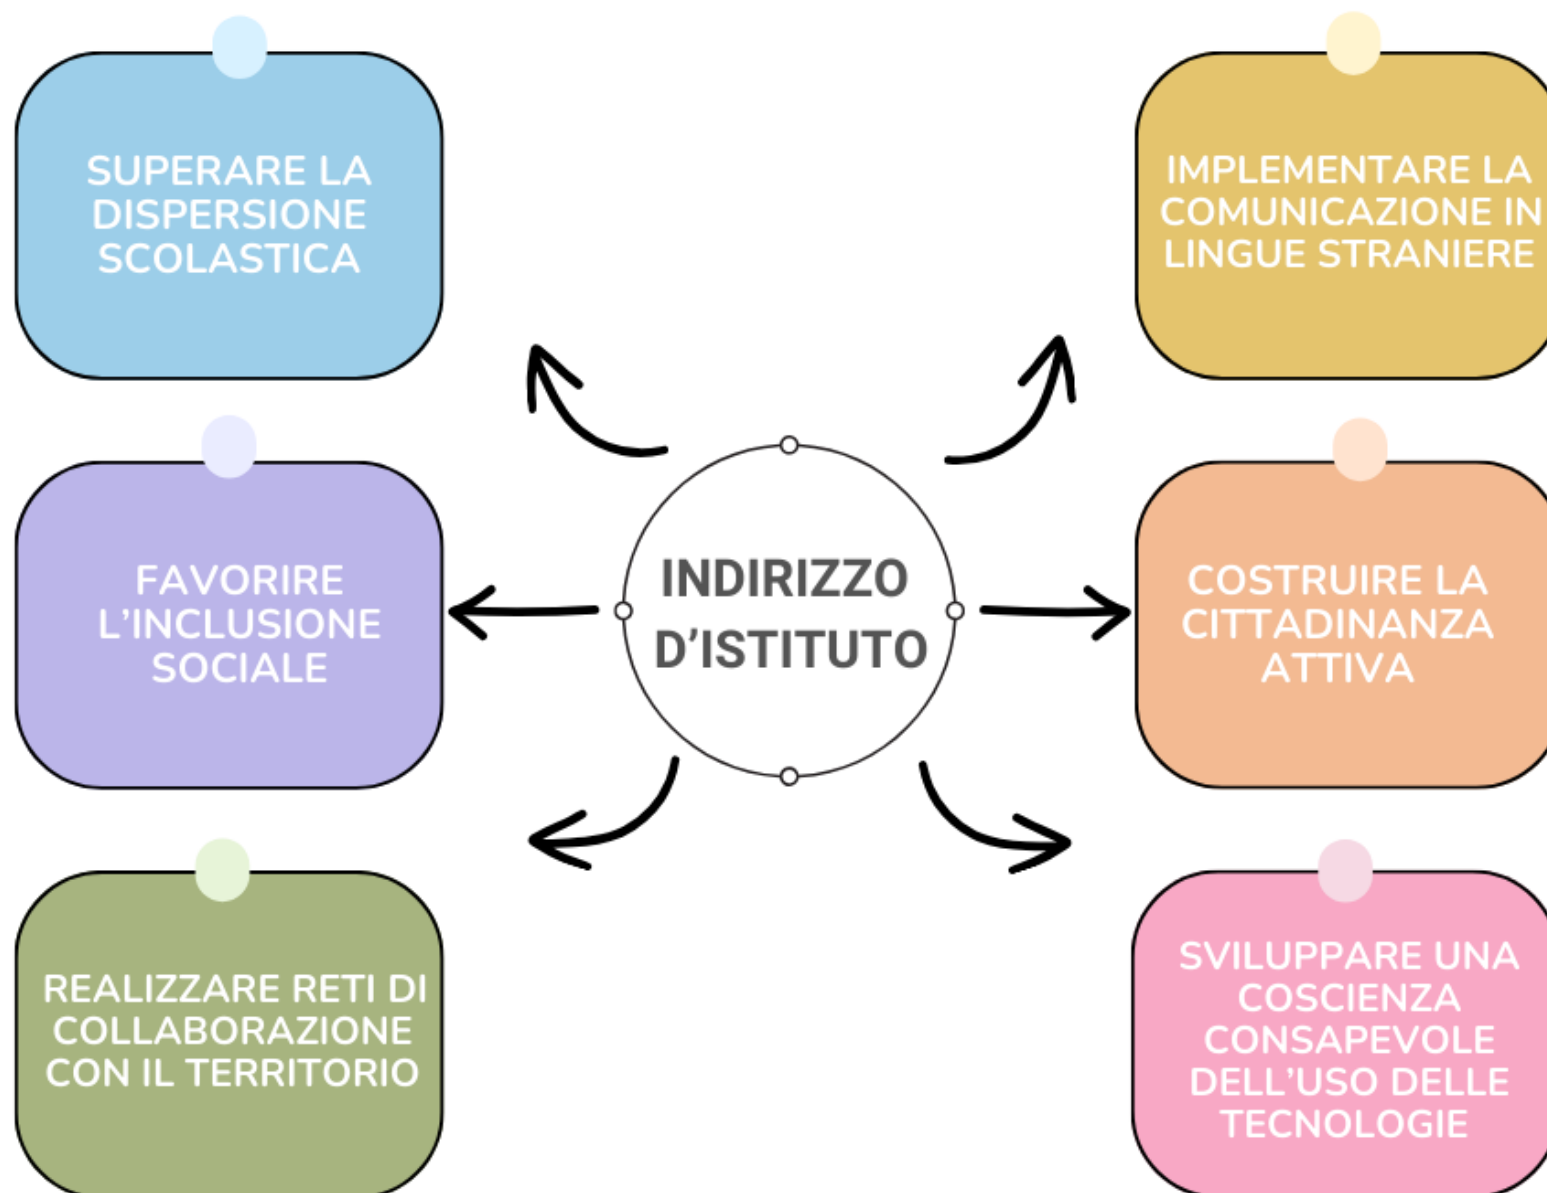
SUPERARE LA DISPERSIONE SCOLASTICA

IMPLEMENTARE LA COMUNICAZIONE IN LINGUE STRANIERE

INDIRIZZO D'ISTITUTO

FAVORIRE L'INCLUSIONE SOCIALE

COSTRUIRE LA CITTADINANZA ATTIVA

REALIZZARE RETI DI COLLABORAZIONE CON IL TERRITORIO

SVILUPPARE UNA COSCIENZA CONSAPEVOLE DELL'USO DELLE TECNOLOGIE